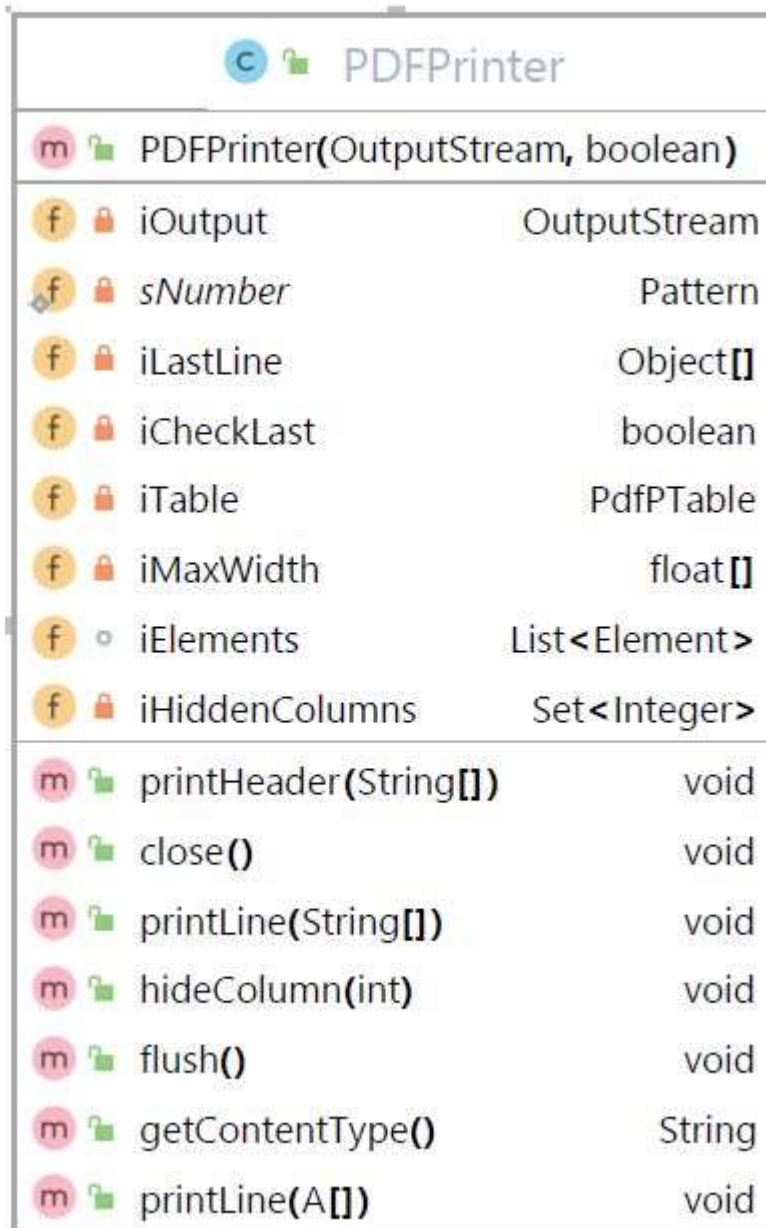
c PDFPrinter

m PDFPrinter(OutputStream, boolean)

| | | |
|---|---|---|
| f | iOutput | OutputStream |
| f | sNumber | Pattern |
| f | iLastLine | Object[] |
| f | iCheckLast | boolean |
| f | iTable | PdfPTable |
| f | iMaxWidth | float[] |
| f | iElements | List<Element> |
| f | iHiddenColumns | Set<Integer> |
| m | printHeader(String[]) | void |
| m | close() | void |
| m | printLine(String[]) | void |
| m | hideColumn(int) | void |
| m | flush() | void |
| m | getContentType() | String |
| m | printLine(A[]) | void |